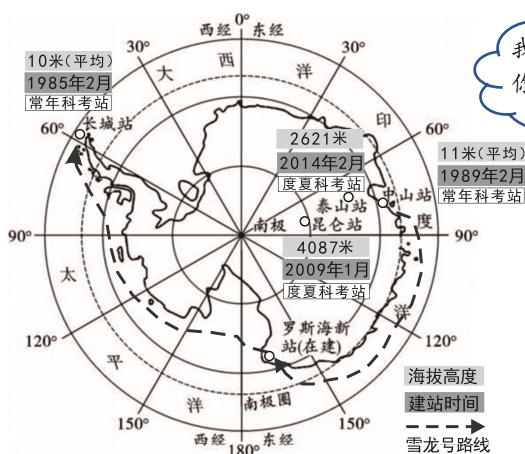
0°
西经 东经
30°
30°
大 西 洋
10米（平均）
1985年2月
常年科考站
长城站
60°
60°
2621米
2014年2月
度夏科考站
印
11米（平均）
1989年2月
常年科考站
泰山站
中山站
90°
南极
昆仑站
度
90°
4087米
2009年1月
度夏科考站
太
120°
罗斯海新站（在建）
洋
120°
平
海拔高度
洋
南极圈
建站时间
150°
150°
西经 180° 东经
雪龙号路线
我
你